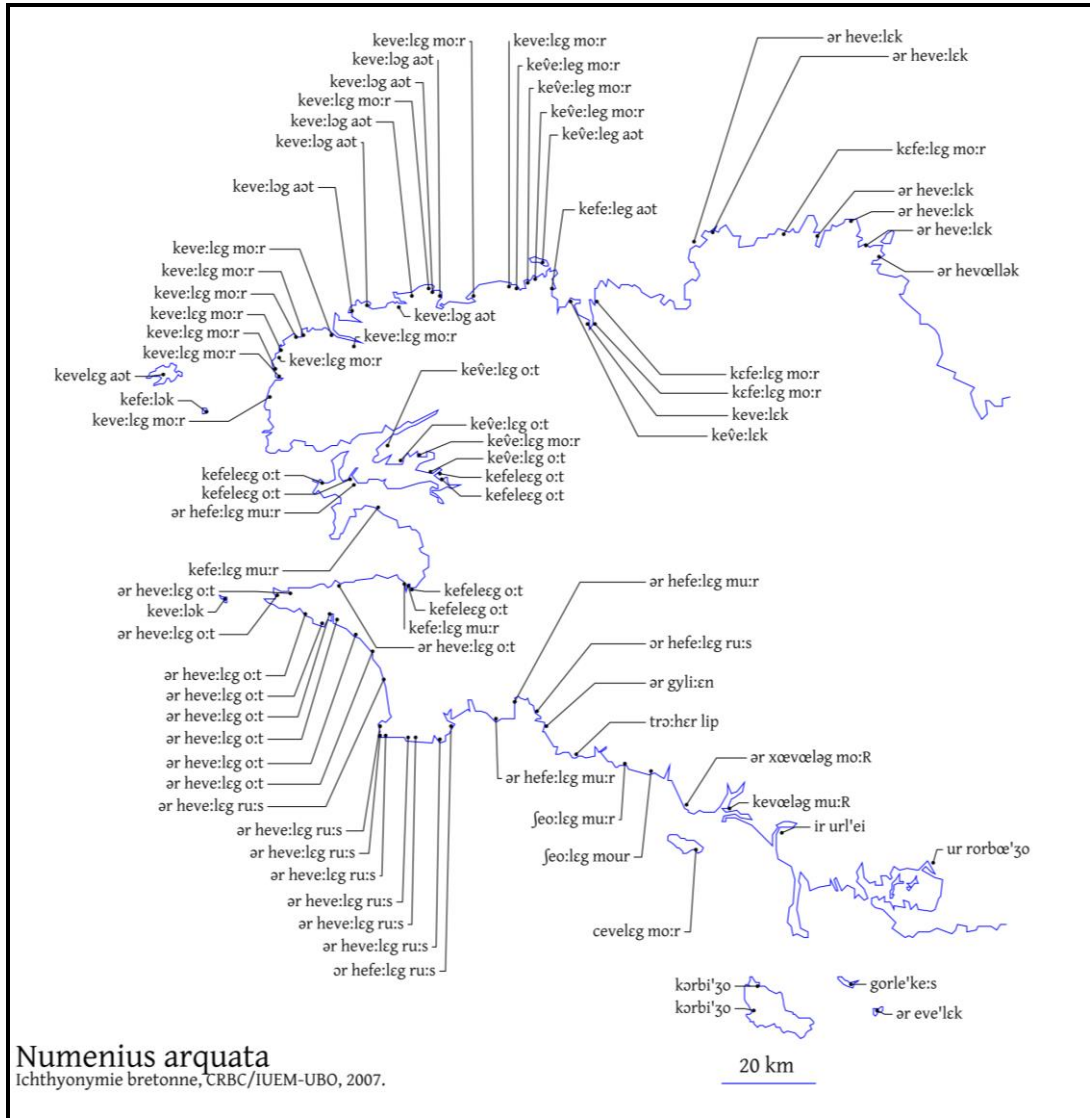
keve:lɛg mo:r
keve:ləg aɔt
keve:ləg aɔt
keve:lɛg mo:r
keve:ləg aɔt
keve:ləg aɔt
keve:ləg aɔt
keve:lɛg mo:r
keve:lɛg mo:r
kevê:leg mo:r
kevê:leg mo:r
kevê:leg aɔt
kefe:leg aɔt
ər heve:lɛk
ər heve:lɛk
kɛfe:lɛg mo:r
ər heve:lɛk
ər heve:lɛk
ər heve:lɛk
ər hevœlləк
keve:lɛg mo:r
keve:lɛg mo:r
keve:lɛg mo:r
keve:lɛg mo:r
keve:lɛg mo:r
keve:lɛg mo:r
keve:ləg aɔt
keve:lɛg mo:r
keve:lɛg mo:r
kevelɛg aɔt
kefe:lək
keve:lɛg mo:r
kɛfe:lɛg mo:r
kefe:lɛg mo:r
keve:lɛk
kevê:lɛk
kevê:lɛg o:t
kevê:lɛg o:t
kevê:lɛg mo:r
kevê:lɛg o:t
kefeleɛg o:t
kefeleɛg o:t
kefeleɛg o:t
kefeleɛg o:t
ər hefe:lɛg mu:r
kefe:lɛg mu:r
ər heve:lɛg o:t
keve:lək
ər heve:lɛg o:t
kefeleɛg o:t
kefeleɛg o:t
kefe:lɛg mu:r
ər heve:lɛg o:t
ər hefe:lɛg mu:r
ər hefe:lɛg ru:s
ər gyli:ɛn
trɔ:hɛr lip
ər heve:lɛg o:t
ər heve:lɛg o:t
ər heve:lɛg o:t
ər heve:lɛg o:t
ər heve:lɛg o:t
ər heve:lɛg o:t
ər heve:lɛg ru:s
ər heve:lɛg ru:s
ər heve:lɛg ru:s
ər heve:lɛg ru:s
ər heve:lɛg ru:s
ər heve:lɛg ru:s
ər heve:lɛg ru:s
ər hefe:lɛg ru:s
ər hefe:lɛg mu:r
ʃeo:lɛg mu:r
ʃeo:lɛg mour
ər xœvœləg mo:R
kevœləg mu:R
ir url'ei
ur rorbœ'ʒo
cevelɛg mo:r
kərbi'ʒo
kərbi'ʒo
gorle'ke:s
ər eve'lɛk
20 km
Numenius arquata
Ichthyonymie bretonne, CRBC/IUEM-UBO, 2007.